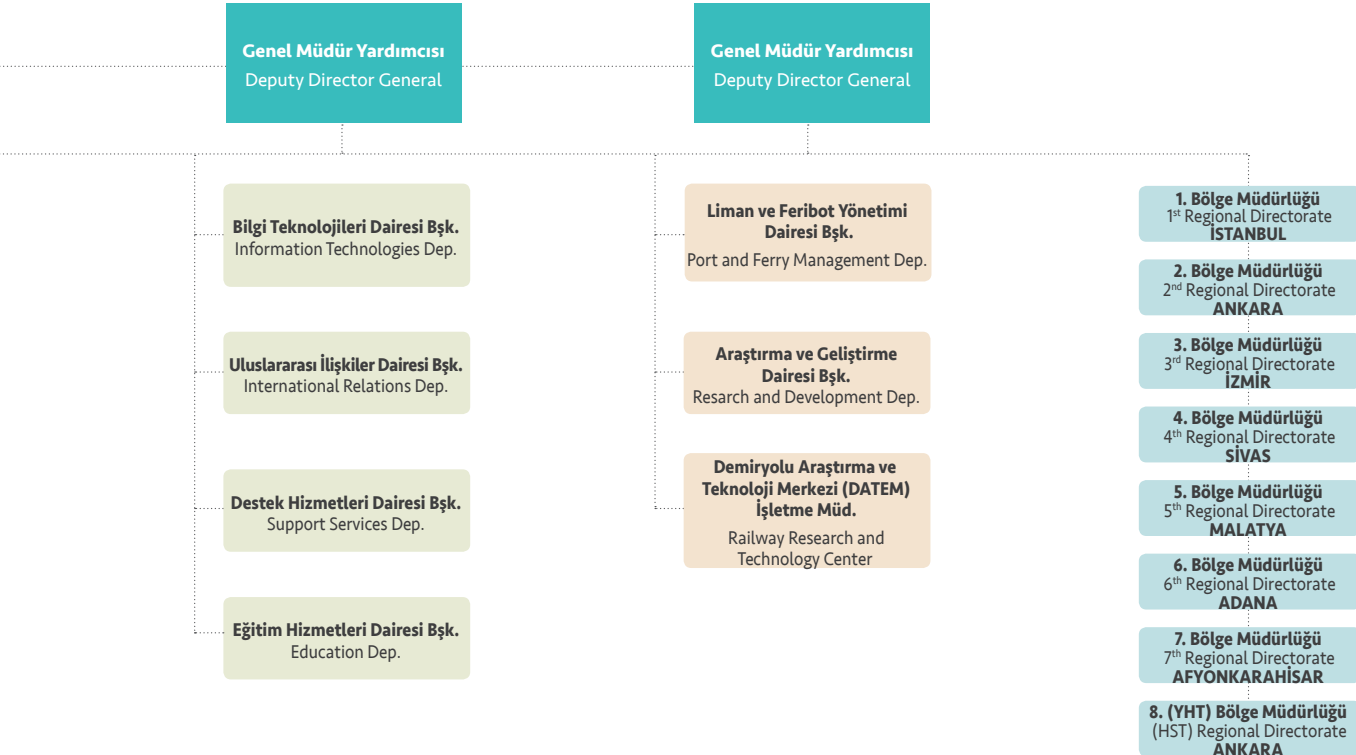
Genel Müdür Yardımcısı
Deputy Director General

Genel Müdür Yardımcısı
Deputy Director General

Bilgi Teknolojileri Dairesi Bşk.
Information Technologies Dep.

Uluslararası İlişkiler Dairesi Bşk.
International Relations Dep.

Destek Hizmetleri Dairesi Bşk.
Support Services Dep.

Eğitim Hizmetleri Dairesi Bşk.
Education Dep.

Liman ve Feribot Yönetimi Dairesi Bşk.
Port and Ferry Management Dep.

Araştırma ve Geliştirme Dairesi Bşk.
Resarch and Development Dep.

Demiryolu Araştırma ve Teknoloji Merkezi (DATEM) İşletme Müd.
Railway Research and Technology Center

1. Bölge Müdürlüğü
1st Regional Directorate
İSTANBUL

2. Bölge Müdürlüğü
2nd Regional Directorate
ANKARA

3. Bölge Müdürlüğü
3rd Regional Directorate
İZMİR

4. Bölge Müdürlüğü
4th Regional Directorate
SİVAS

5. Bölge Müdürlüğü
5th Regional Directorate
MALATYA

6. Bölge Müdürlüğü
6th Regional Directorate
ADANA

7. Bölge Müdürlüğü
7th Regional Directorate
AFYONKARAHİSAR

8. (YHT) Bölge Müdürlüğü
(HST) Regional Directorate
ANKARA